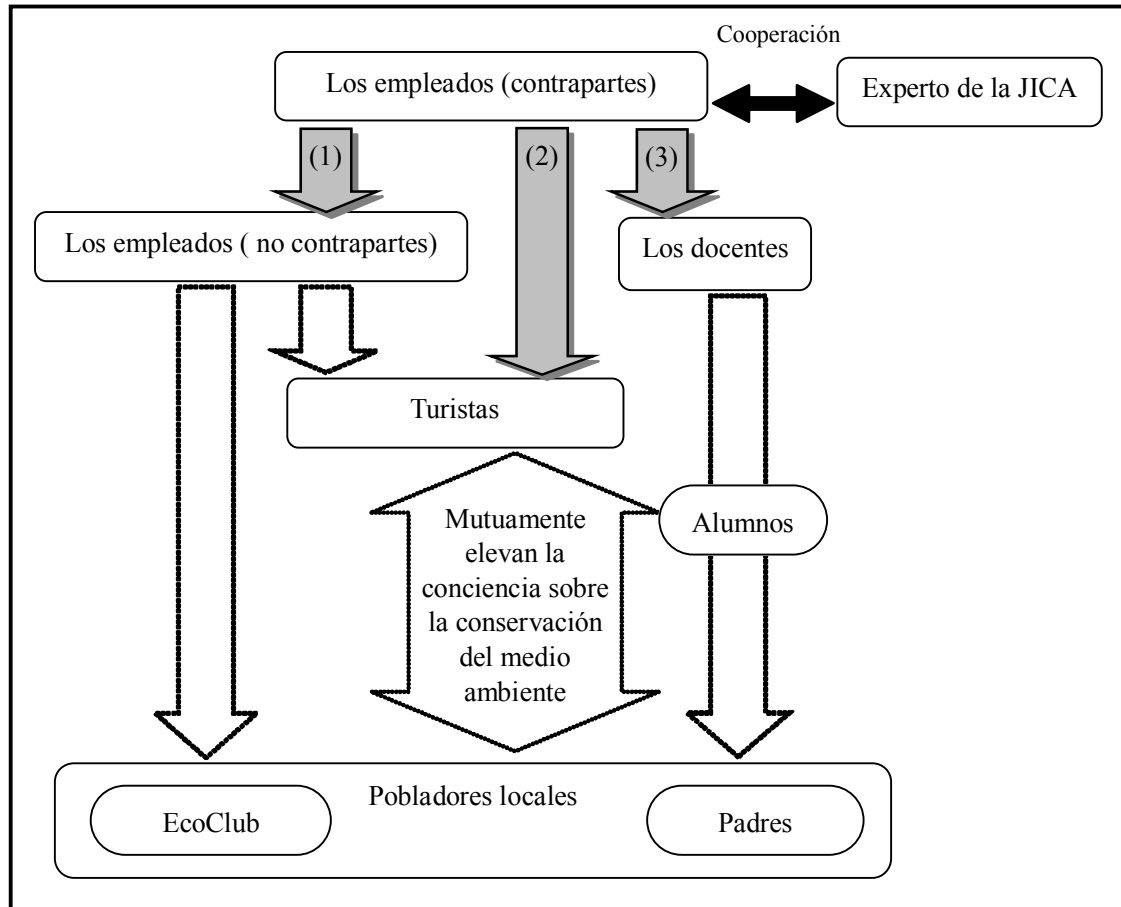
Cooperación

Los empleados (contrapartes)

Experto de la JICA

(1)

(2)

(3)

Los empleados ( no contrapartes)

Los docentes

Turistas

Mutuamente elevan la conciencia sobre la conservación del medio ambiente

Alumnos

Pobladores locales

EcoClub

Padres